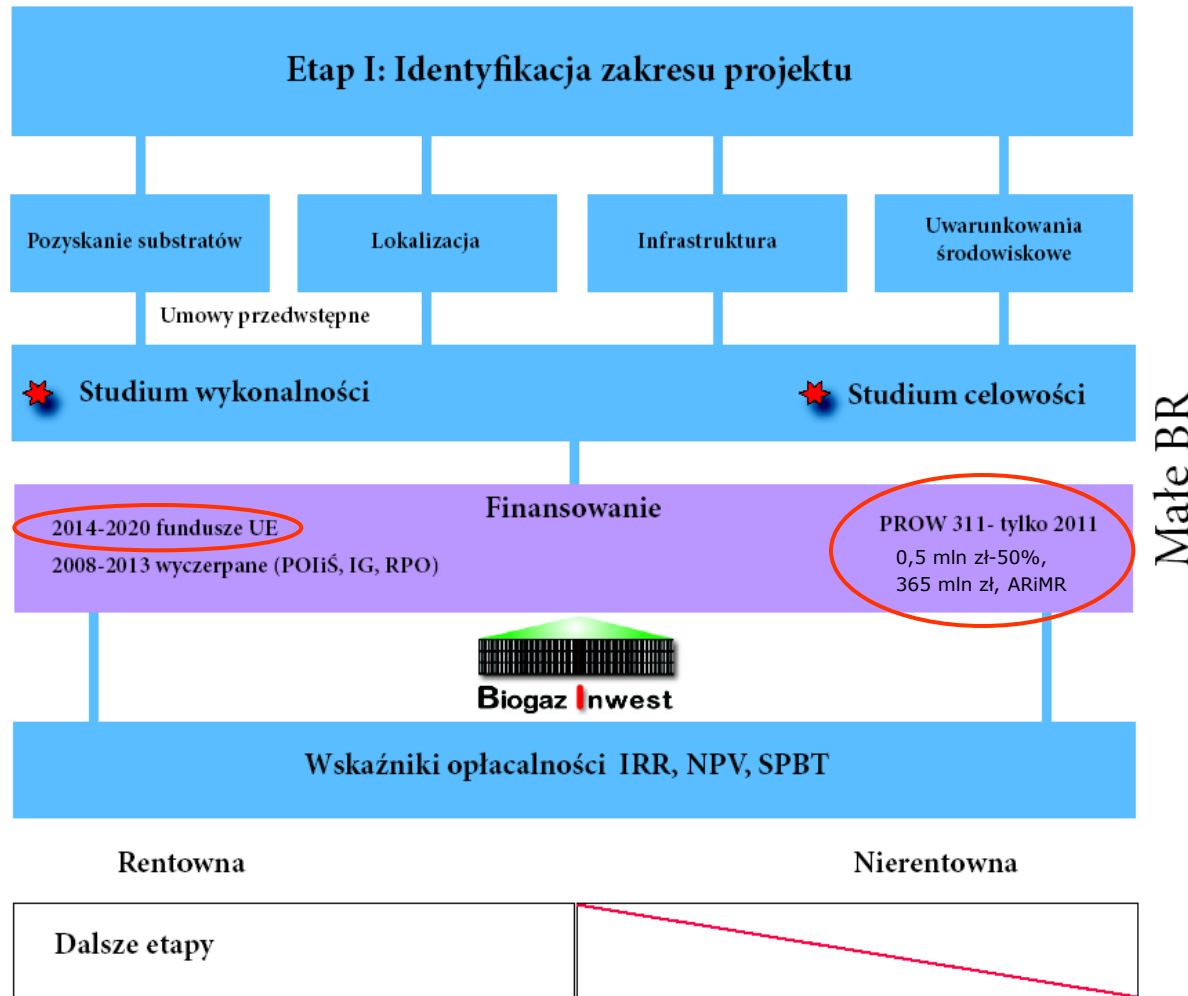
Etap I: Identyfikacja zakresu projektu

Pozyskanie substratów

Lokalizacja

Infrastruktura

Uwarunkowania środowiskowe

Umowy przedwstępne

Studium wykonalności

Studium celowości

Finansowanie

2014-2020 fundusze UE

2008-2013 wyczerpane (POIiŚ, IG, RPO)

PROW 311- tylko 2011
0,5 mln zł-50%,
365 mln zł, ARiMR

Biogaz Inwest

Wskaźniki opłacalności IRR, NPV, SPBT

Rentowna

Nierentowna

Dalsze etapy

Małe BR